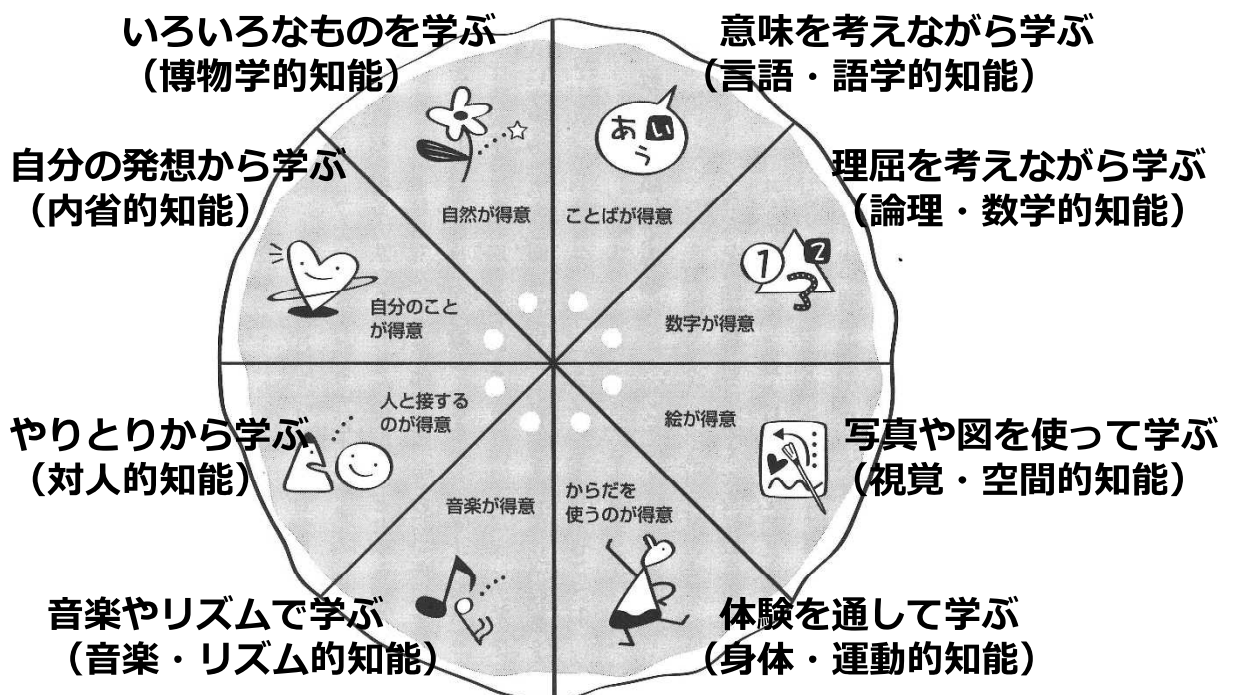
いろいろなものを学ぶ
（博物学的知能）

意味を考えながら学ぶ
（言語・語学的知能）

自分の発想から学ぶ
（内省的知能）

理屈を考えながら学ぶ
（論理・数学的知能）

自然が得意

あ い う

ことばが得意

1 2 3

自分のことが得意

数字が得意

人と接するのが得意

絵が得意

やりとりから学ぶ
（対人的知能）

写真や図を使って学ぶ
（視覚・空間的知能）

音楽が得意

からだを使うのが得意

音楽やリズムで学ぶ
（音楽・リズム的知能）

体験を通して学ぶ
（身体・運動的知能）